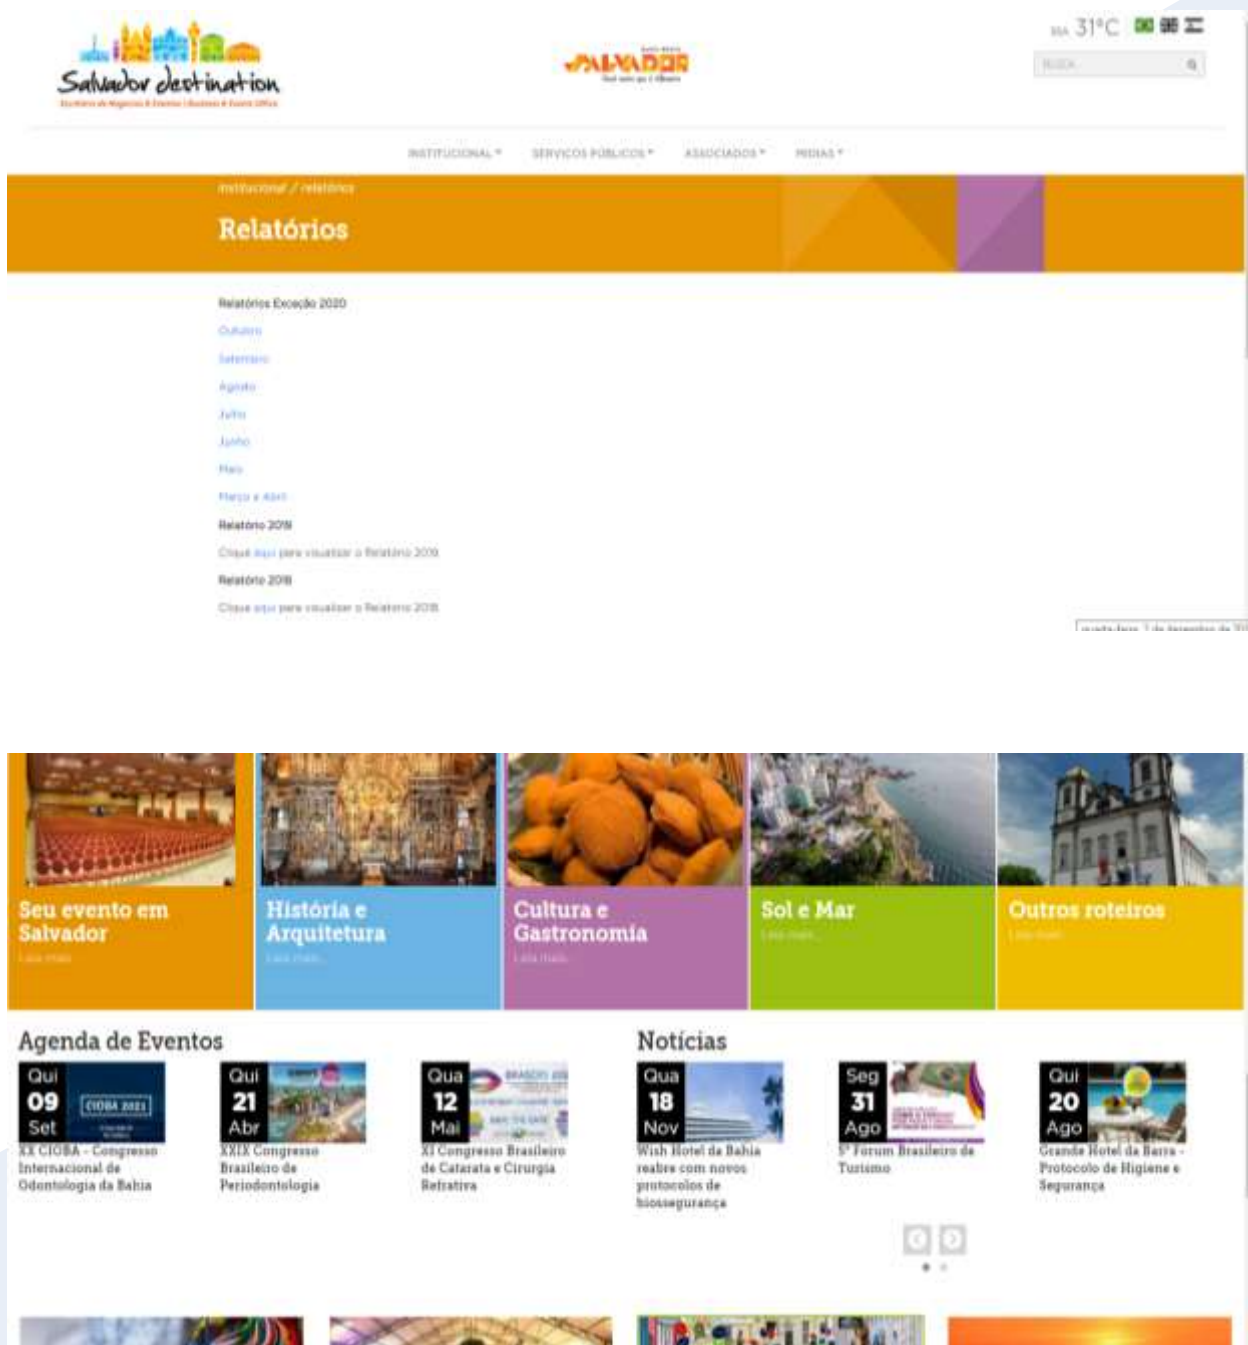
Salvador destination
Escritório de Negócios & Eventos | Business & Events Office

SALVADOR

SSA 31°C

BUSCA

INSTITUCIONAL ▾ SERVIÇOS PÚBLICOS ▾ ASSOCIADOS ▾ MÍDIAS ▾

Institucional / relatórios

Relatórios

Relatórios Exceção 2020

Outubro

Setembro

Agosto

Julho

Junho

Maio

Março e Abril

Relatório 2019

Clique aqui para visualizar o Relatório 2019

Relatório 2018

Clique aqui para visualizar o Relatório 2018

Seu evento em Salvador
Leia mais...

História e Arquitetura
Leia mais...

Cultura e Gastronomia
Leia mais...

Sol e Mar
Leia mais...

Outros roteiros
Leia mais...

Agenda de Eventos

Qui 09 Set
XX CIOBA - Congresso Internacional de Odontologia da Bahia

Qui 21 Abr
XXIX Congresso Brasileiro de Periodontologia

Qua 12 Mai
XI Congresso Brasileiro de Catarata e Cirurgia Refrativa

Notícias

Qua 18 Nov
Wish Hotel da Bahia reabre com novos protocolos de biossegurança

Seg 31 Ago
5° Fórum Brasileiro de Turismo

Qui 20 Ago
Grande Hotel da Barra - Protocolo de Higiene e Segurança